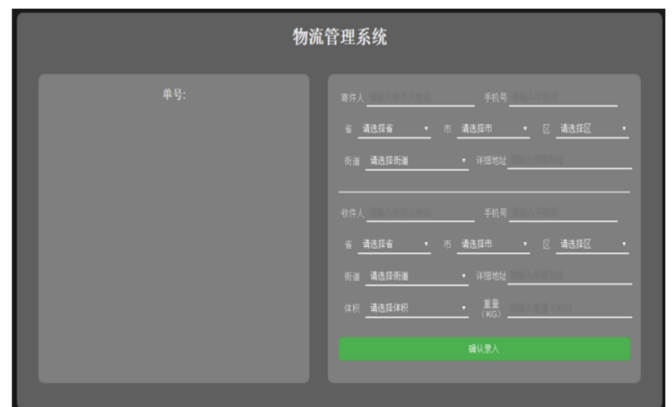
物流管理系统

单号:

寄件人 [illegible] 手机号 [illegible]

省 请选择省 市 请选择市 区 请选择区

街道 请选择街道 详细地址 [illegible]

收件人 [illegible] 手机号 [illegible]

省 请选择省 市 请选择市 区 请选择区

街道 请选择街道 详细地址 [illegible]

体积 请选择体积 重量 (KG) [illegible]

确认录入